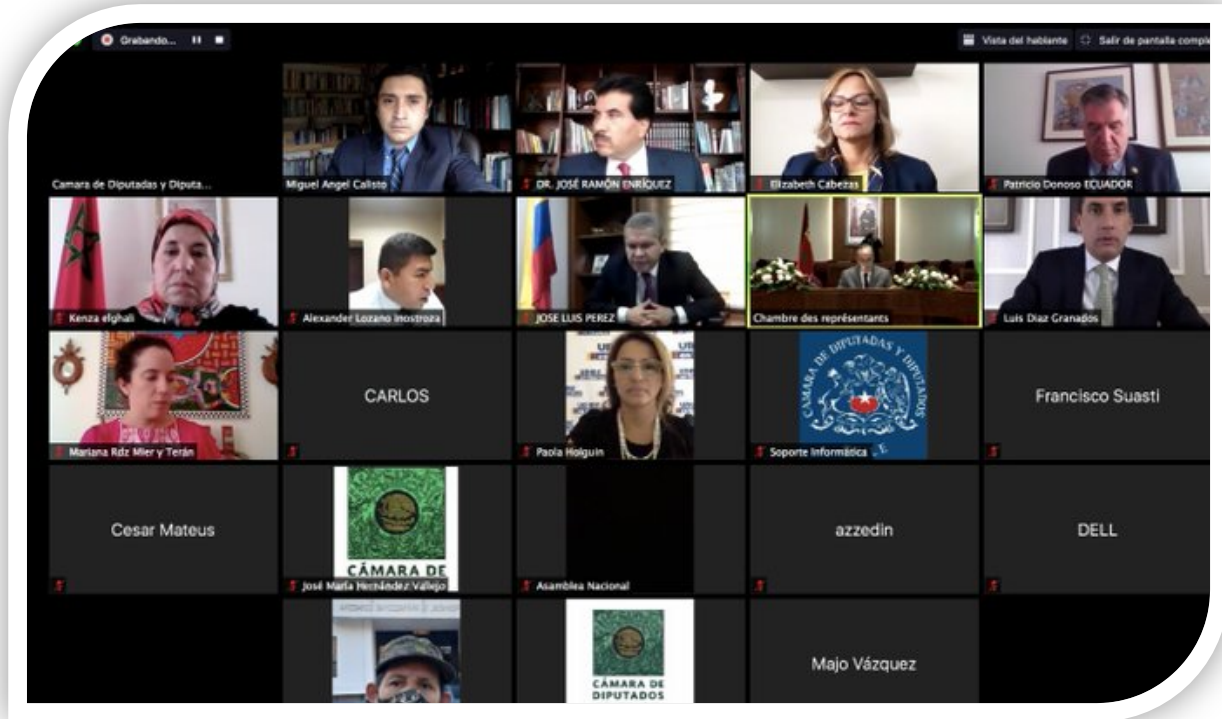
Grabando...

Vista del hablante
Salir de pantalla compl

Camara de Diputadas y Diputa...
Miguel Angel Calisto
DR. JOSÉ RAMÓN ENRÍQUEZ
Elizabeth Cabezas
Patricio Donoso ECUADOR

Kenza elghali
Alexander Lozano Inostroza
JOSE LUIS PEREZ
Chambre des représentants
Luis Diaz Granados

Mariana Rdz Mier y Terán
CARLOS
Paola Holguin
CAMARA DE DIPUTADAS Y DIPUTADOS
Soporte Informática
Francisco Suasti

Cesar Mateus
CÁMARA DE
José María Hernández Vallejo
Asamblea Nacional
azzedin
DELL

CÁMARA DE DIPUTADOS
Majo Vázquez